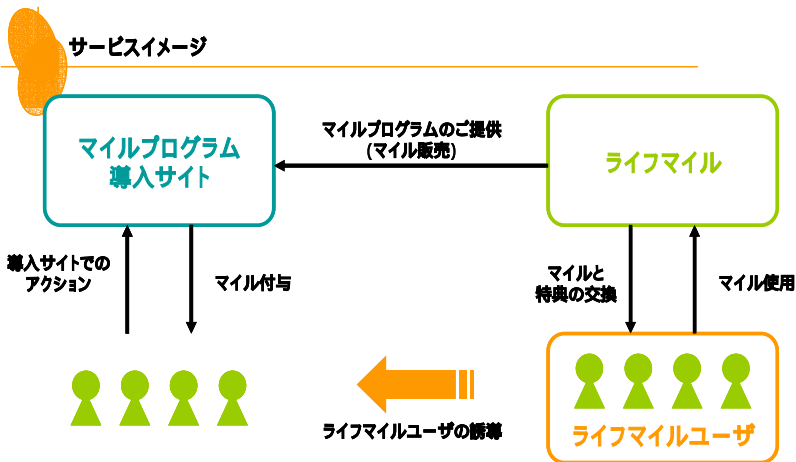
サービスイメージ

マイルプログラム導入サイト

マイルプログラムのご提供
(マイル販売)

ライフマイル

導入サイトでのアクション

マイル付与

マイルと特典の交換

マイル使用

ライフマイルユーザの誘導

ライフマイルユーザ